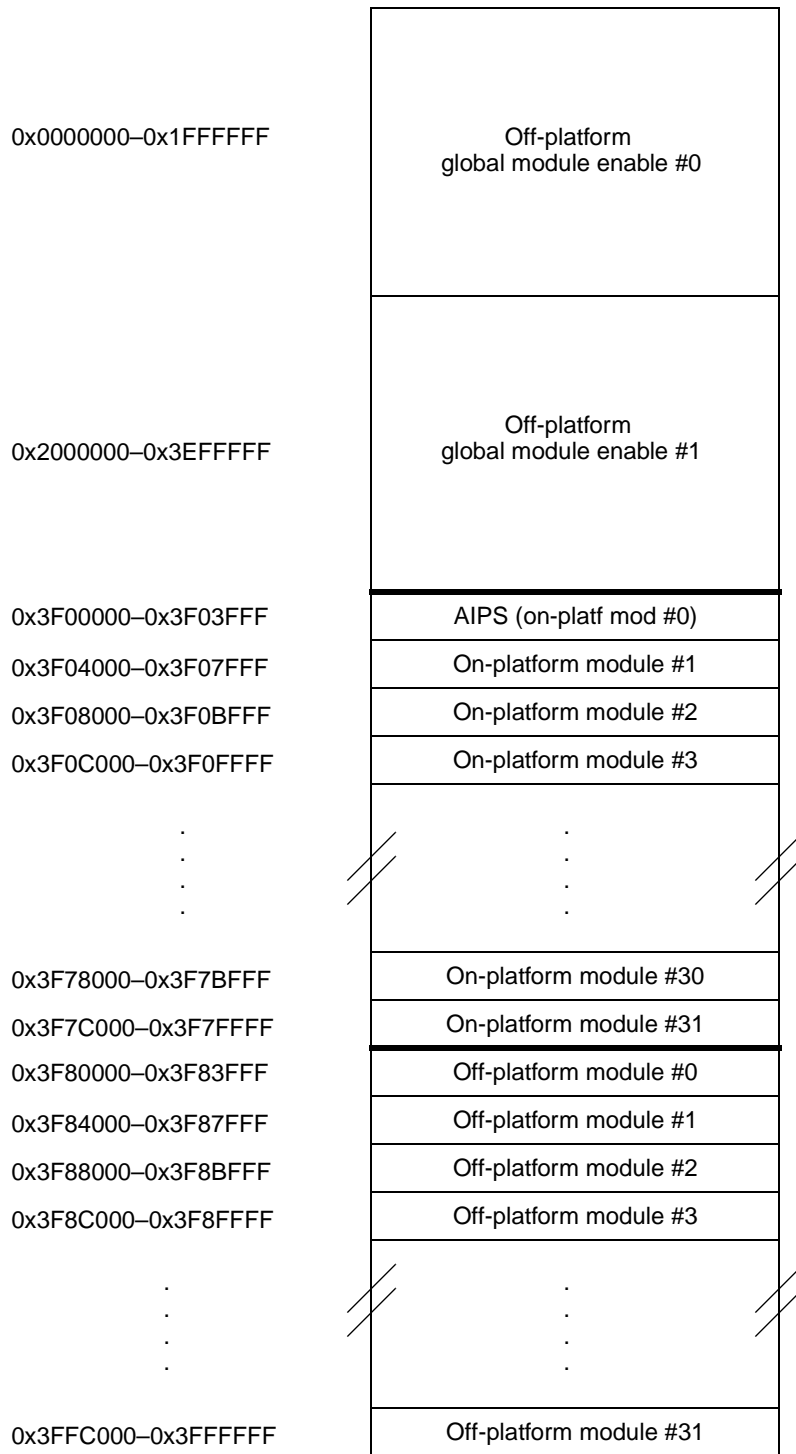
0x0000000–0x1FFFFFF
Off-platform
global module enable #0

0x2000000–0x3EFFFFF
Off-platform
global module enable #1

0x3F00000–0x3F03FFF
AIPS (on-platf mod #0)

0x3F04000–0x3F07FFF
On-platform module #1

0x3F08000–0x3F0BFFF
On-platform module #2

0x3F0C000–0x3F0FFFF
On-platform module #3

.
.
.
.

.
.
.
.

0x3F78000–0x3F7BFFF
On-platform module #30

0x3F7C000–0x3F7FFFF
On-platform module #31

0x3F80000–0x3F83FFF
Off-platform module #0

0x3F84000–0x3F87FFF
Off-platform module #1

0x3F88000–0x3F8BFFF
Off-platform module #2

0x3F8C000–0x3F8FFFF
Off-platform module #3

.
.
.
.

.
.
.
.

0x3FFC000–0x3FFFFFF
Off-platform module #31